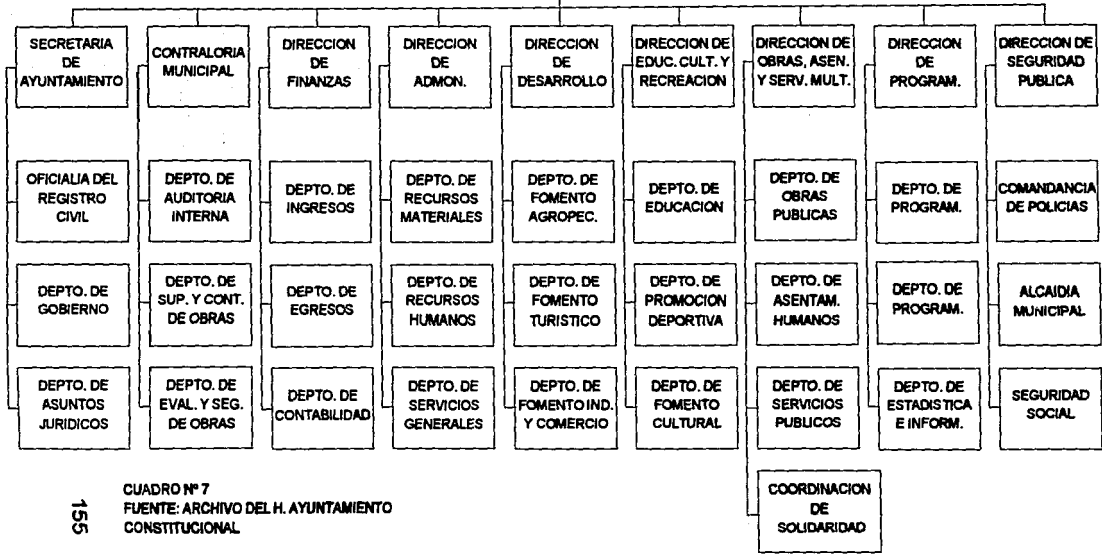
SECRETARIA DE AYUNTAMIENTO

OFICIALIA DEL REGISTRO CIVIL

DEPTO. DE GOBIERNO

DEPTO. DE ASUNTOS JURIDICOS

CONTRALORIA MUNICIPAL

DEPTO. DE AUDITORIA INTERNA

DEPTO. DE SUP. Y CONT. DE OBRAS

DEPTO. DE EVAL. Y SEG. DE OBRAS

DIRECCION DE FINANZAS

DEPTO. DE INGRESOS

DEPTO. DE EGRESOS

DEPTO. DE CONTABILIDAD

DIRECCION DE ADMON.

DEPTO. DE RECURSOS MATERIALES

DEPTO. DE RECURSOS HUMANOS

DEPTO. DE SERVICIOS GENERALES

DIRECCION DE DESARROLLO

DEPTO. DE FOMENTO AGROPEC.

DEPTO. DE FOMENTO TURISTICO

DEPTO. DE FOMENTO IND. Y COMERCIO

DIRECCION DE EDUC. CULT. Y RECREACION

DEPTO. DE EDUCACION

DEPTO. DE PROMOCION DEPORTIVA

DEPTO. DE FOMENTO CULTURAL

DIRECCION DE OBRAS, ASEN. Y SERV. MULT.

DEPTO. DE OBRAS PUBLICAS

DEPTO. DE ASENTAM. HUMANOS

DEPTO. DE SERVICIOS PUBLICOS

COORDINACION DE SOLIDARIDAD

DIRECCION DE PROGRAM.

DEPTO. DE PROGRAM.

DEPTO. DE PROGRAM.

DEPTO. DE ESTADISTICA E INFORM.

DIRECCION DE SEGURIDAD PUBLICA

COMANDANCIA DE POLICIAS

ALCAIDIA MUNICIPAL

SEGURIDAD SOCIAL

CUADRO Nº 7
FUENTE: ARCHIVO DEL H. AYUNTAMIENTO CONSTITUCIONAL

155